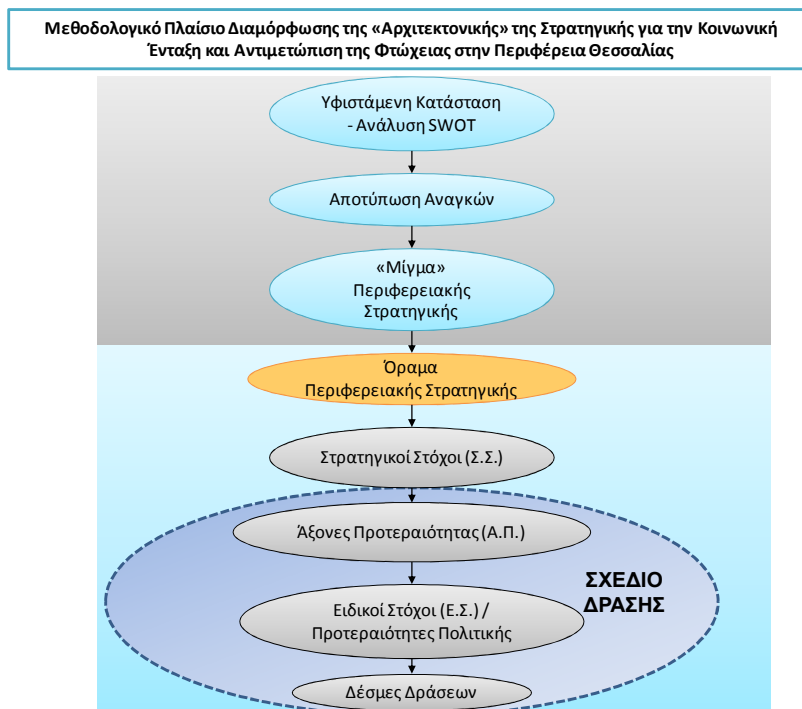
Μεθοδολογικό Πλαίσιο Διαμόρφωσης της «Αρχιτεκτονικής» της Στρατηγικής για την Κοινωνική Ένταξη και Αντιμετώπιση της Φτώχειας στην Περιφέρεια Θεσσαλίας

Υφιστάμενη Κατάσταση - Ανάλυση SWOT

Αποτύπωση Αναγκών

«Μίγμα» Περιφερειακής Στρατηγικής

Όραμα Περιφερειακής Στρατηγικής

Στρατηγικοί Στόχοι (Σ.Σ.)

Άξονες Προτεραιότητας (Α.Π.)

ΣΧΕΔΙΟ ΔΡΑΣΗΣ

Ειδικοί Στόχοι (Ε.Σ.) / Προτεραιότητες Πολιτικής

Δέσμες Δράσεων